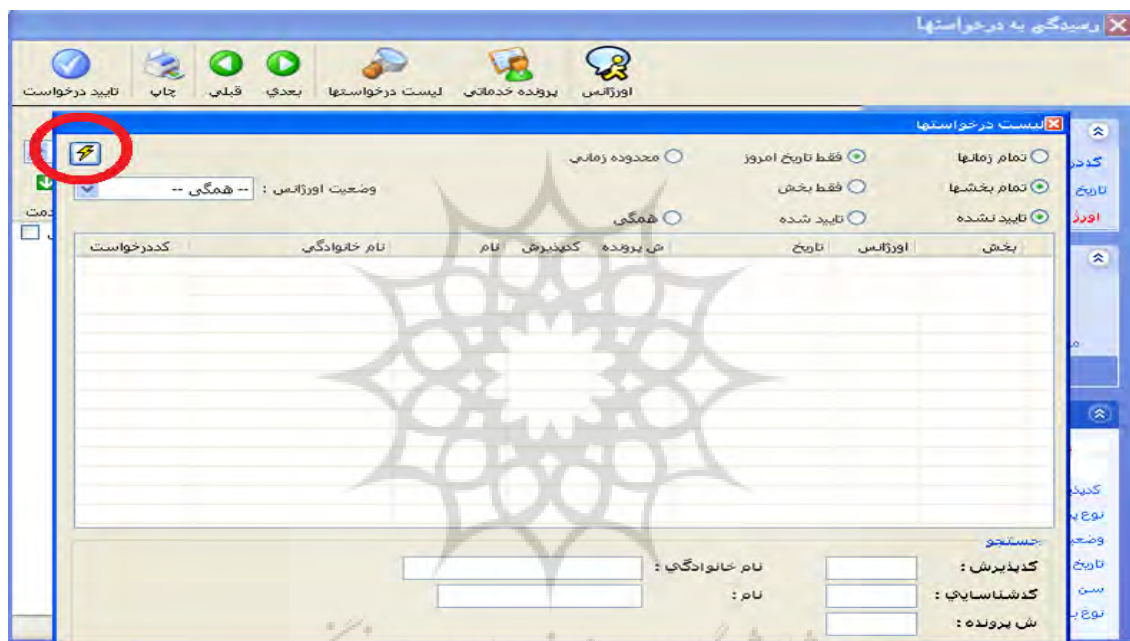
رسیدگی به درخواستها

تایید درخواست چاپ قبلی بعدی لیست درخواستها پرونده خدماتی اورژانس

لیست درخواستها

تمام زمانها فقط تاریخ امروز محدوده زمانی

تمام بخشها فقط بخش وضعیت اورژانس : -- همگی --

تایید نشده تایید شده همگی

| بخش | اورژانس | تاریخ | ش پرونده | کدپذیرش | نام | نام خانوادگی | کددرخواست |
|---|---|---|---|---|---|---|---|

جستجو

کدپذیرش : نام خانوادگی :

کدشناسایی : نام :

ش پرونده :

کددر
تاریخ
اورژ
کدپذ
نوع
وضع
تاریخ
سن
نوع
دمت